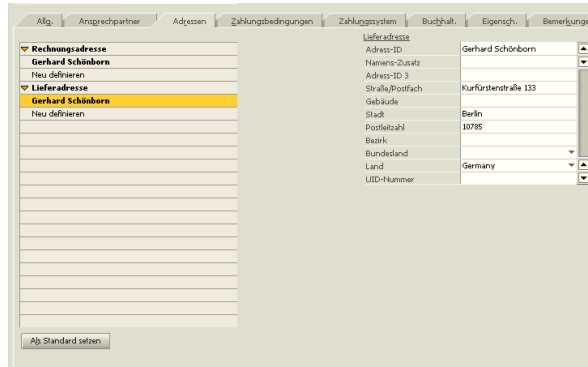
Allg. | Ansprechpartner | Adressen | Zahlungsbedingungen | Zahlungssystem | Buchhalt. | Eigensch. | Bemerkunge

Rechnungsadresse
Gerhard Schönborn
Neu definieren
Lieferadresse
Gerhard Schönborn
Neu definieren

Lieferadresse

| | |
|---|---|
| Adress-ID | Gerhard Schönborn |
| Namens-Zusatz | |
| Adress-ID 3 | |
| Straße/Postfach | Kurfürstenstraße 133 |
| Gebäude | |
| Stadt | Berlin |
| Postleitzahl | 10785 |
| Bezirk | |
| Bundesland | |
| Land | Germany |
| UID-Nummer | |

Als Standard setzen